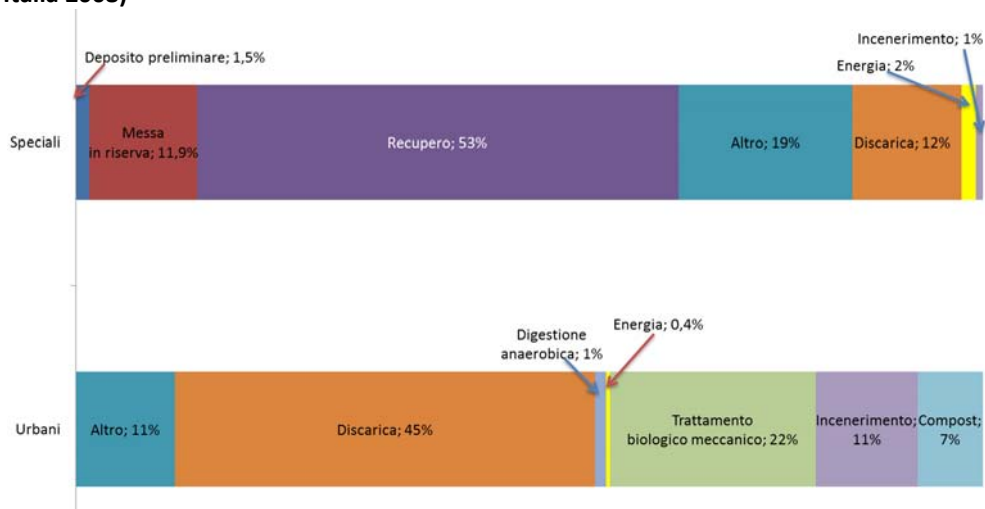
Italia 2008)

Deposito preliminare; 1,5%

Incenerimento; 1%

Energia; 2%

Speciali

Messa in riserva; 11,9%

Recupero; 53%

Altro; 19%

Discarica; 12%

Digestione anaerobica; 1%

Energia; 0,4%

Urbani

Altro; 11%

Discarica; 45%

Trattamento biologico meccanico; 22%

Incenerimento; 11%

Compost; 7%